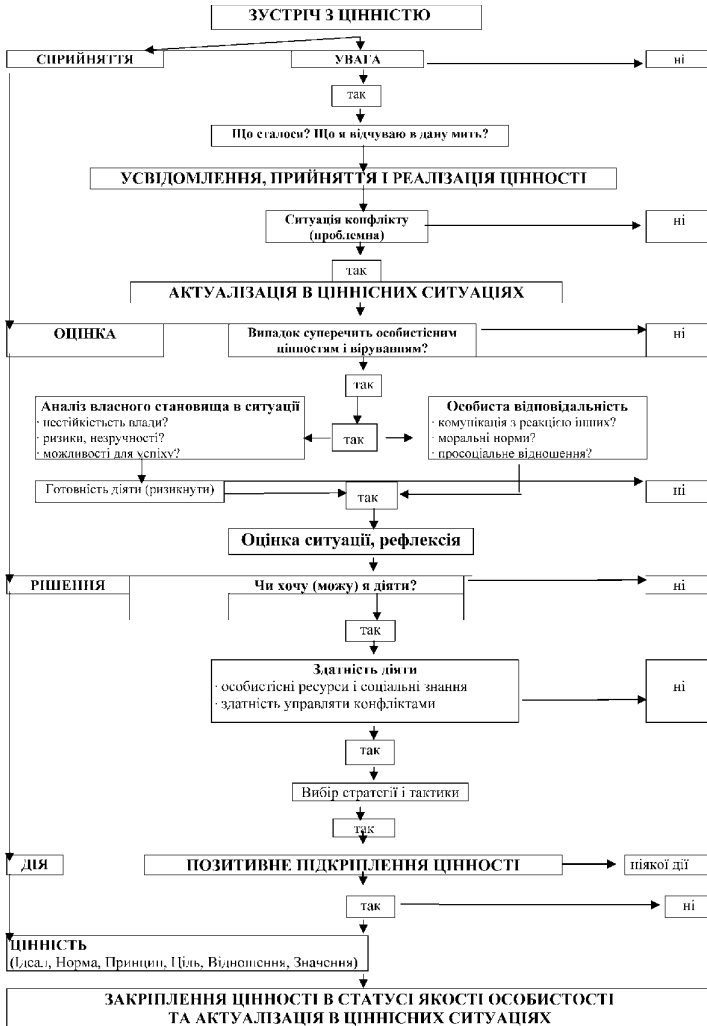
ЗУСТРІЧ З ЦІННІСТЮ

СПРИЙНЯТТЯ

УВАГА

ні

так

Що сталося? Що я відчуваю в дану мить?

УСВІДОМЛЕННЯ, ПРИЙНЯТТЯ І РЕАЛІЗАЦІЯ ЦІННОСТІ

Ситуація конфлікту (проблемна)

ні

так

АКТУАЛІЗАЦІЯ В ЦІННІСНИХ СИТУАЦІЯХ

ОЦІНКА

Випадок суперечить особистісним цінностям і віруванням?

ні

так

Аналіз власного становища в ситуації
· нестійкість влади?
· ризики, незручності?
· можливості для успіху?

так

Особиста відповідальність
· комунікація з реакцією інших?
· моральні норми?
· просоціальне відношення?

Готовність діяти (ризикнути)

так

ні

Оцінка ситуації, рефлексія

РІШЕННЯ

Чи хочу (можу) я діяти?

ні

так

Здатність діяти
· особистісні ресурси і соціальні знання
· здатність управляти конфліктами

ні

так

Вибір стратегії і тактики

так

ДІЯ

ПОЗИТИВНЕ ПІДКРІПЛЕННЯ ЦІННОСТІ

ніякої дії

так

ні

ЦІННІСТЬ
(Ідеал, Норма, Принцип, Ціль, Відношення, Значення)

ЗАКРІПЛЕННЯ ЦІННОСТІ В СТАТУСІ ЯКОСТІ ОСОБИСТОСТІ ТА АКТУАЛІЗАЦІЯ В ЦІННІСНИХ СИТУАЦІЯХ